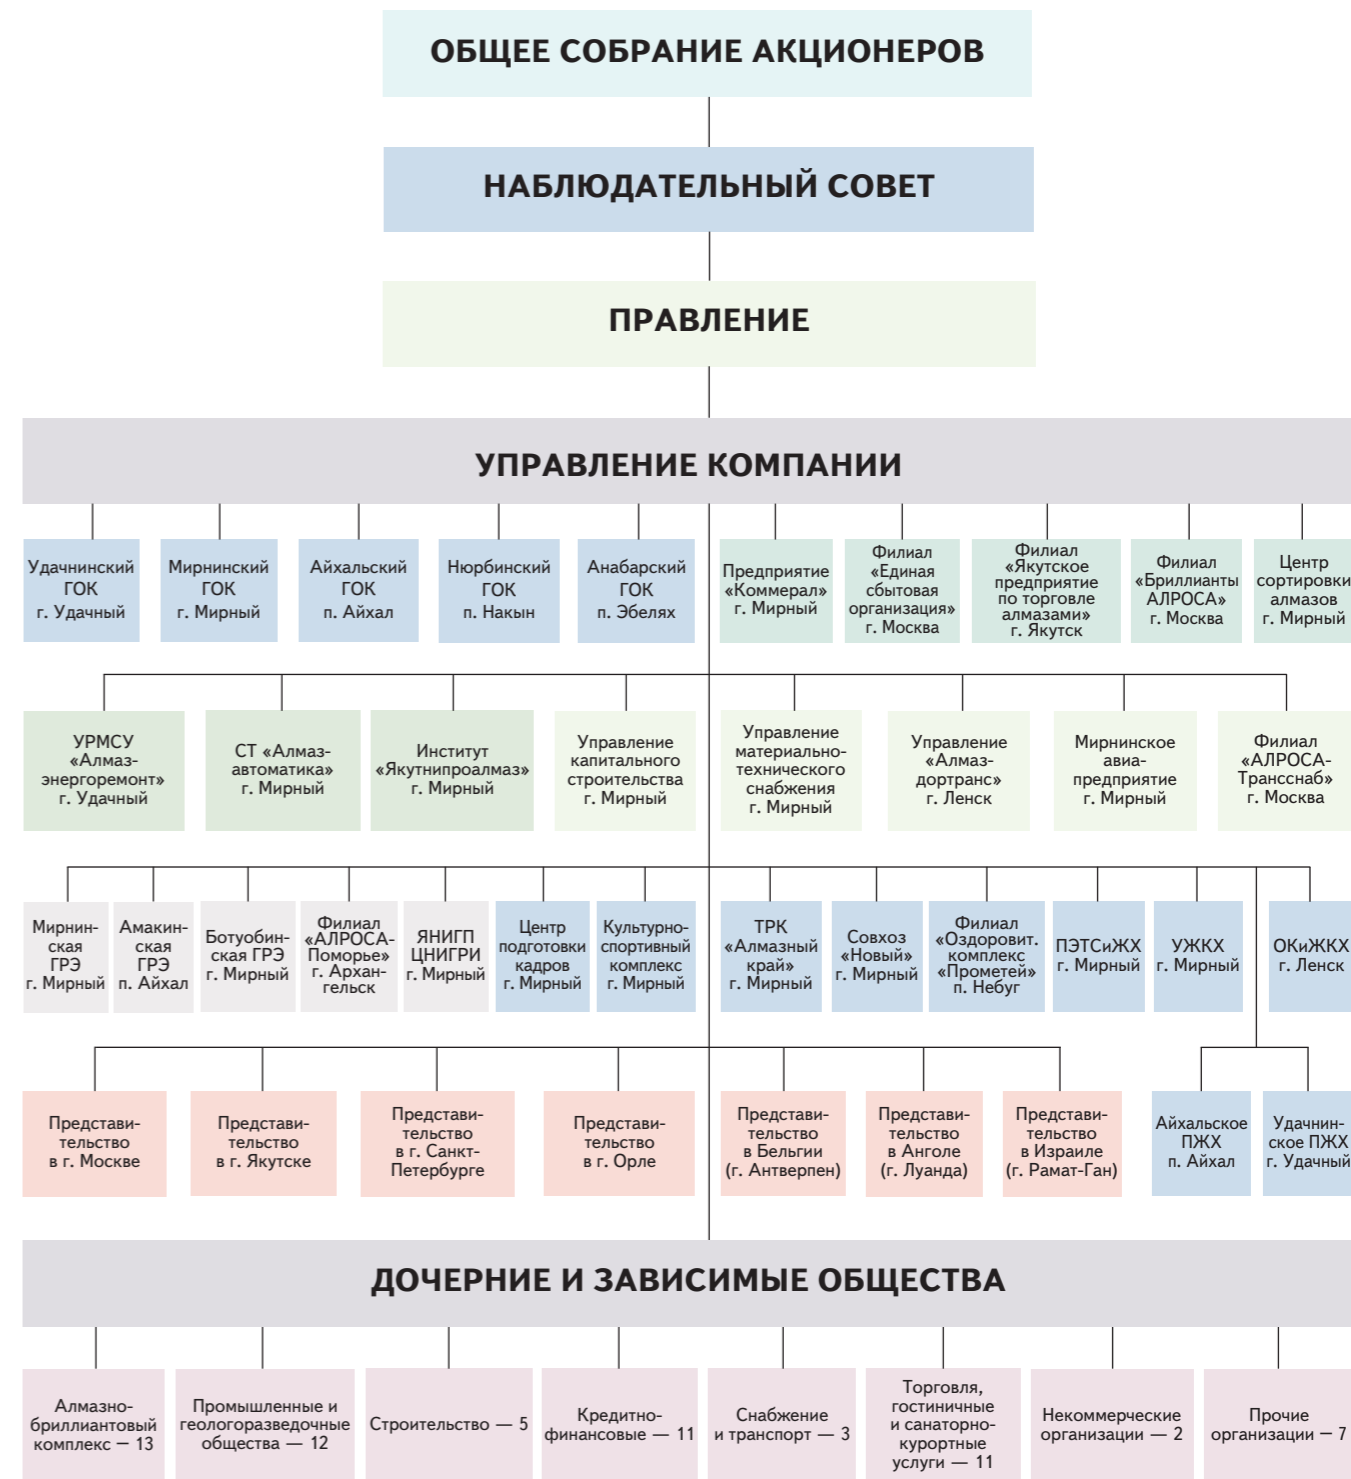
ОБЩЕЕ СОБРАНИЕ АКЦИОНЕРОВ

НАБЛЮДАТЕЛЬНЫЙ СОВЕТ

ПРАВЛЕНИЕ

УПРАВЛЕНИЕ КОМПАНИИ

Удачнинский ГОК г. Удачный

Мирнинский ГОК г. Мирный

Айхальский ГОК п. Айхал

Нюрбинский ГОК п. Накын

Анабарский ГОК п. Эбелях

Предприятие «Коммерал» г. Мирный

Филиал «Единая сбытовая организация» г. Москва

Филиал «Якутское предприятие по торговле алмазами» г. Якутск

Филиал «Бриллианты АЛРОСА» г. Москва

Центр сортировки алмазов г. Мирный

УРМСУ «Алмазэнергоремонт» г. Удачный

СТ «Алмазавтоматика» г. Мирный

Институт «Якутнипроалмаз» г. Мирный

Управление капитального строительства г. Мирный

Управление материально-технического снабжения г. Мирный

Управление «Алмаздортранс» г. Ленск

Мирнинское авиапредприятие г. Мирный

Филиал «АЛРОСА-Транссnаб» г. Москва

Мирнинская ГРЭ г. Мирный

Амакинская ГРЭ п. Айхал

Ботуобинская ГРЭ г. Мирный

Филиал «АЛРОСА-Поморье» г. Архангельск

ЯНИГП ЦНИГРИ г. Мирный

Центр подготовки кадров г. Мирный

Культурно-спортивный комплекс г. Мирный

ТРК «Алмазный край» г. Мирный

Совхоз «Новый» г. Мирный

Филиал «Оздоровит. комплекс «Прометей» п. Небуг

ПЭТСиЖХ г. Мирный

УЖКХ г. Мирный

ОКиЖКХ г. Ленск

Представительство в г. Москве

Представительство в г. Якутске

Представительство в г. Санкт-Петербурге

Представительство в г. Орле

Представительство в Бельгии (г. Антверпен)

Представительство в Анголе (г. Луанда)

Представительство в Израиле (г. Рамат-Ган)

Айхальское ПЖХ п. Айхал

Удачнинское ПЖХ г. Удачный

ДОЧЕРНИЕ И ЗАВИСИМЫЕ ОБЩЕСТВА

Алмазно-бриллиантовый комплекс — 13

Промышленные и геологоразведочные общества — 12

Строительство — 5

Кредитно-финансовые — 11

Снабжение и транспорт — 3

Торговля, гостиничные и санаторно-курортные услуги — 11

Некоммерческие организации — 2

Прочие организации — 7